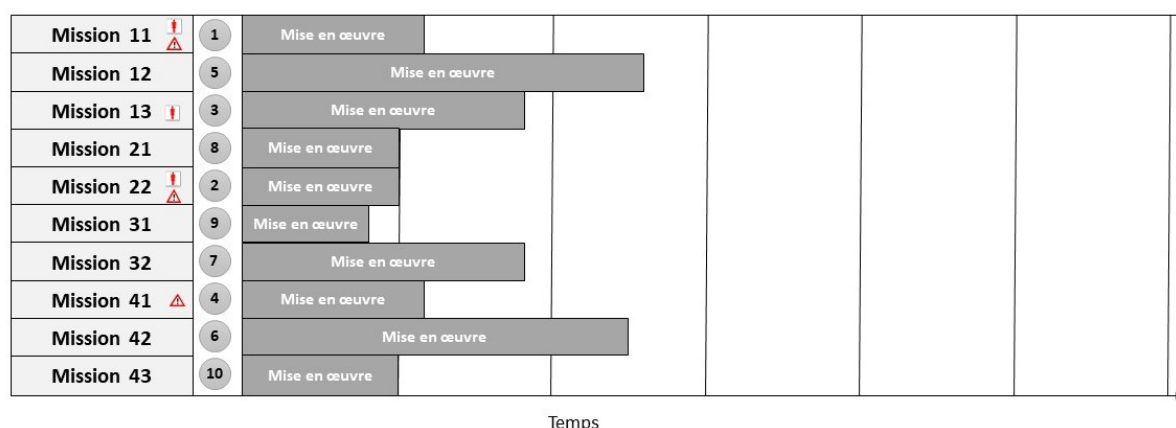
| Mission 11 | 1 | Mise en œuvre |
|---|---|---|
| Mission 12 | 5 | Mise en œuvre |
| Mission 13 | 3 | Mise en œuvre |
| Mission 21 | 8 | Mise en œuvre |
| Mission 22 | 2 | Mise en œuvre |
| Mission 31 | 9 | Mise en œuvre |
| Mission 32 | 7 | Mise en œuvre |
| Mission 41 | 4 | Mise en œuvre |
| Mission 42 | 6 | Mise en œuvre |
| Mission 43 | 10 | Mise en œuvre |

Temps